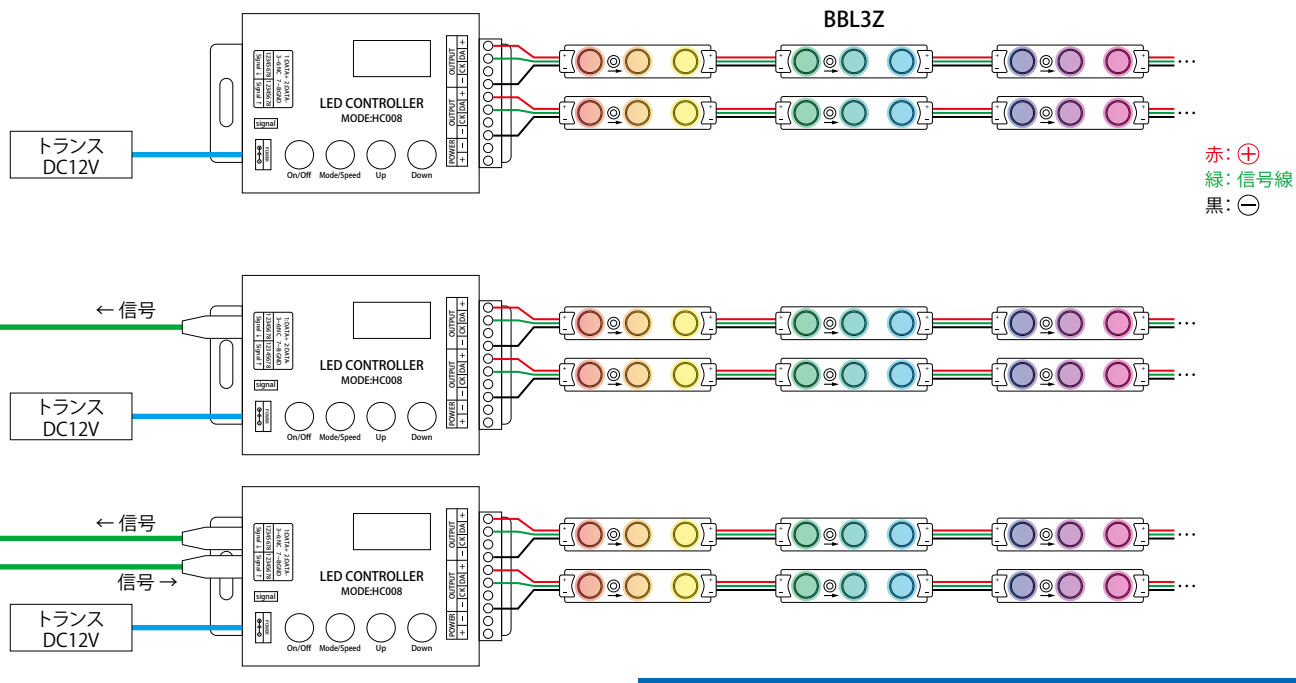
BBL3Z

トランス
DC12V

LED CONTROLLER
MODE:HC008

signal

On/Off Mode/Speed Up Down

OUTPUT DA CK +
OUTPUT DA CK +
POWER – +

赤: ⊕
緑: 信号線
黒: ⊖

← 信号

トランス
DC12V

LED CONTROLLER
MODE:HC008

signal

On/Off Mode/Speed Up Down

← 信号

信号 →

トランス
DC12V

LED CONTROLLER
MODE:HC008

signal

On/Off Mode/Speed Up Down